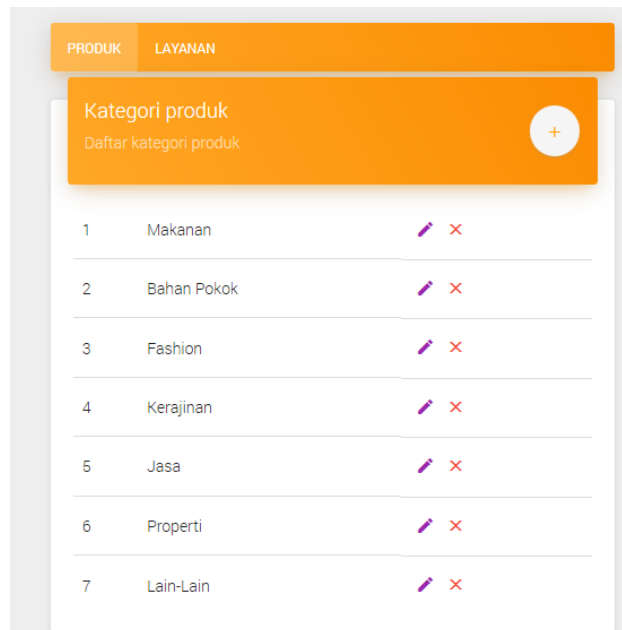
PRODUK LAYANAN

Kategori produk

Daftar kategori produk

+

| | | |
|---|---|---|
| 1 | Makanan | ✎ ✕ |
| 2 | Bahan Pokok | ✎ ✕ |
| 3 | Fashion | ✎ ✕ |
| 4 | Kerajinan | ✎ ✕ |
| 5 | Jasa | ✎ ✕ |
| 6 | Properti | ✎ ✕ |
| 7 | Lain-Lain | ✎ ✕ |